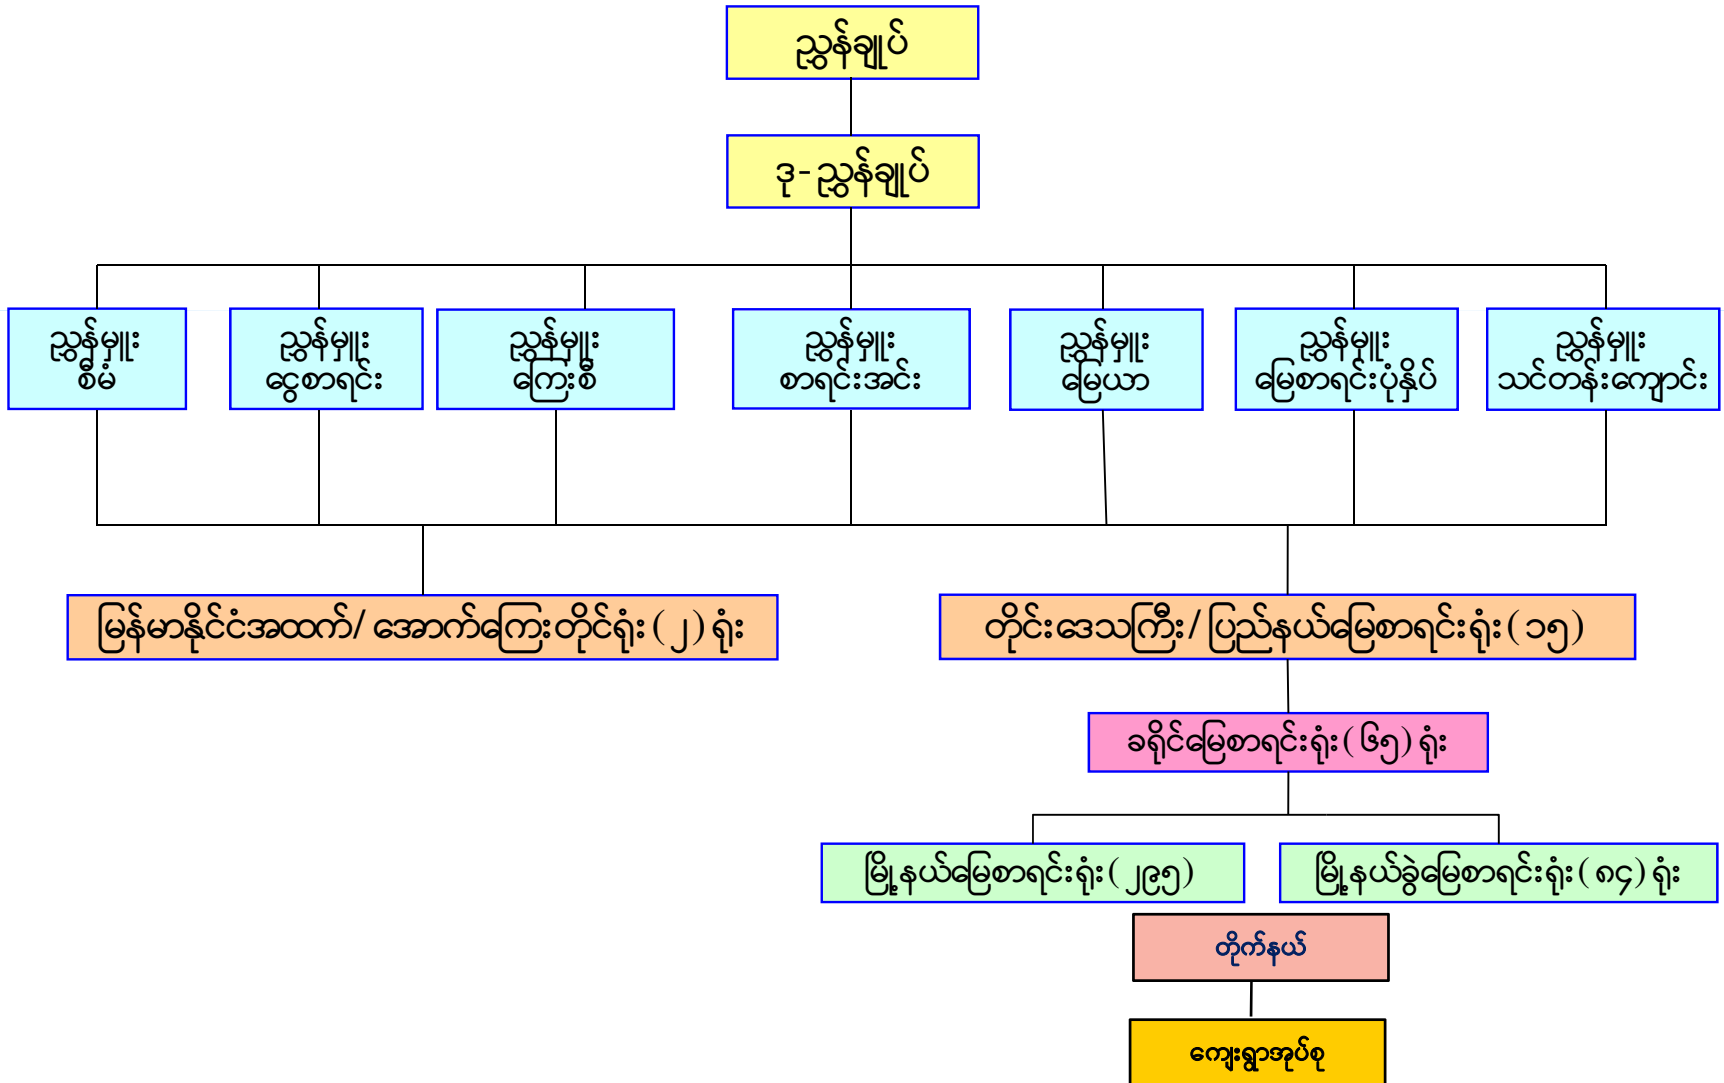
ညွှန်ချုပ်

ဒု-ညွှန်ချုပ်

ညွှန်မှူး စီမံ

ညွှန်မှူး ငွေစာရင်း

ညွှန်မှူး ကြေးစီ

ညွှန်မှူး စာရင်းအင်း

ညွှန်မှူး မြေယာ

ညွှန်မှူး မြေစာရင်းပုံနှိပ်

ညွှန်မှူး သင်တန်းကျောင်း

မြန်မာနိုင်ငံအထက်/ အောက်ကြေးတိုင်ရုံး (၂) ရုံး

တိုင်းဒေသကြီး/ ပြည်နယ်မြေစာရင်းရုံး (၁၅)

ခရိုင်မြေစာရင်းရုံး (၆၅) ရုံး

မြို့နယ်မြေစာရင်းရုံး (၂၉၅)

မြို့နယ်ခွဲမြေစာရင်းရုံး (၈၄) ရုံး

တိုက်နယ်

ကျေးရွာအုပ်စု